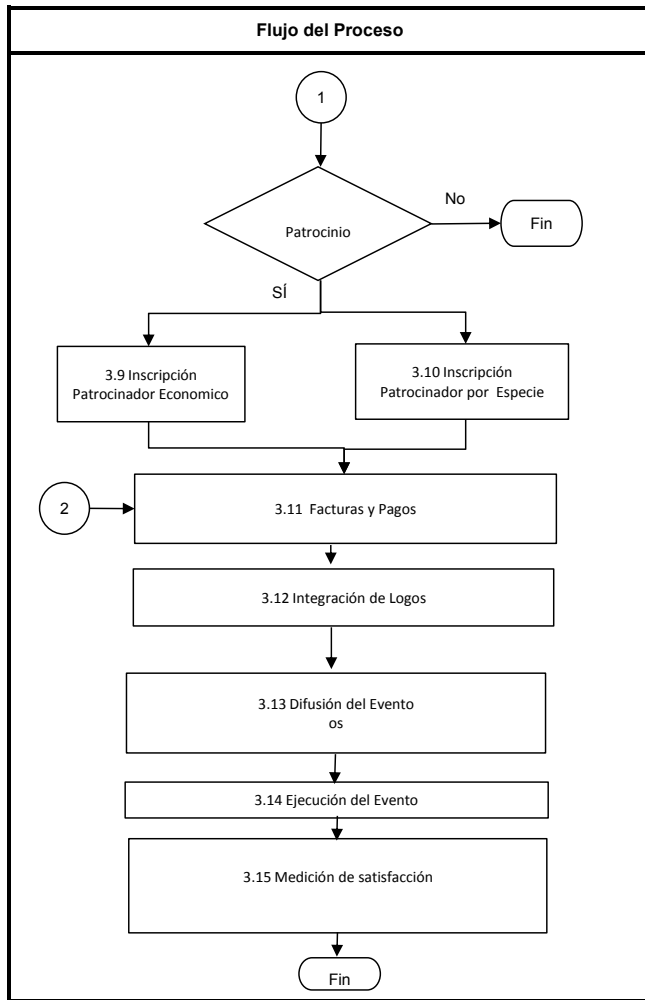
Flujo del Proceso

1

Patrocinio

No

Fin

SÍ

3.9 Inscripción Patrocinador Economico

3.10 Inscripción Patrocinador por Especie

2

3.11 Facturas y Pagos

3.12 Integración de Logos

3.13 Difusión del Evento
os

3.14 Ejecución del Evento

3.15 Medición de satisfacción

Fin